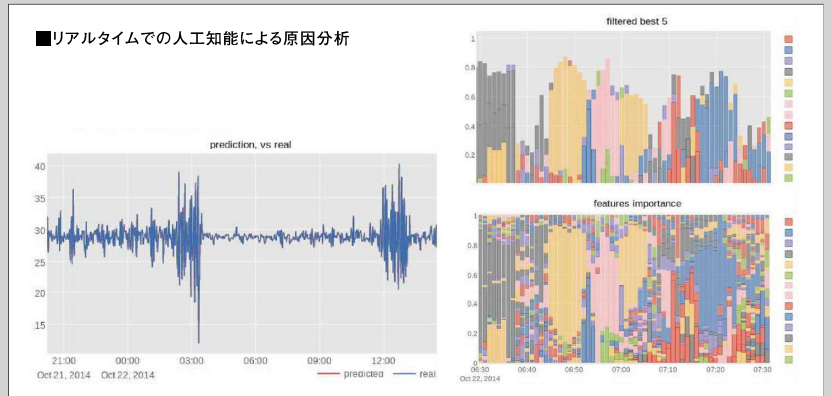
■リアルタイムでの人工知能による原因分析

prediction, vs real

40
35
30
25
20
15

21:00
Oct 21, 2014
00:00
Oct 22, 2014
03:00
06:00
09:00
12:00

predicted
real

filtered best 5

1
0.8
0.6
0.4
0.2

features importance

1
0.8
0.6
0.4
0.2
0

06:30
Oct 22, 2014
06:40
06:50
07:00
07:10
07:20
07:30